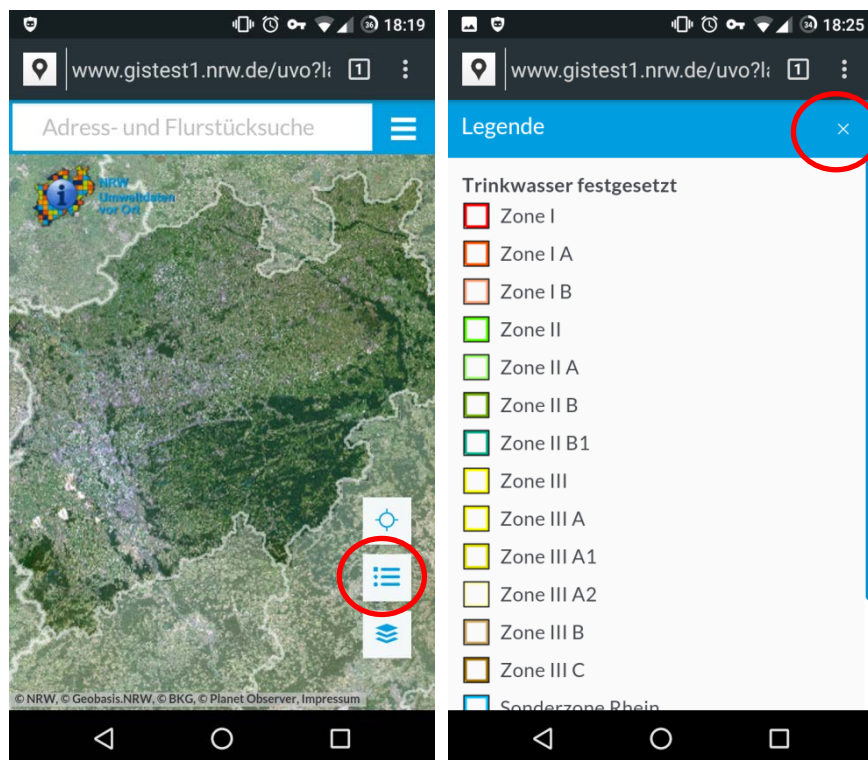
36 18:19

www.gistest1.nrw.de/uvo?l

1

Adress- und Flurstücksuche

NRW
Umweltdaten
vor Ort

© NRW, © Geobasis.NRW, © BKG, © Planet Observer, Impressum

34 18:25

www.gistest1.nrw.de/uvo?l

1

Legende

×

Trinkwasser festgesetzt

Zone I

Zone I A

Zone I B

Zone II

Zone II A

Zone II B

Zone II B1

Zone III

Zone III A

Zone III A1

Zone III A2

Zone III B

Zone III C

Sonderzone Rhein